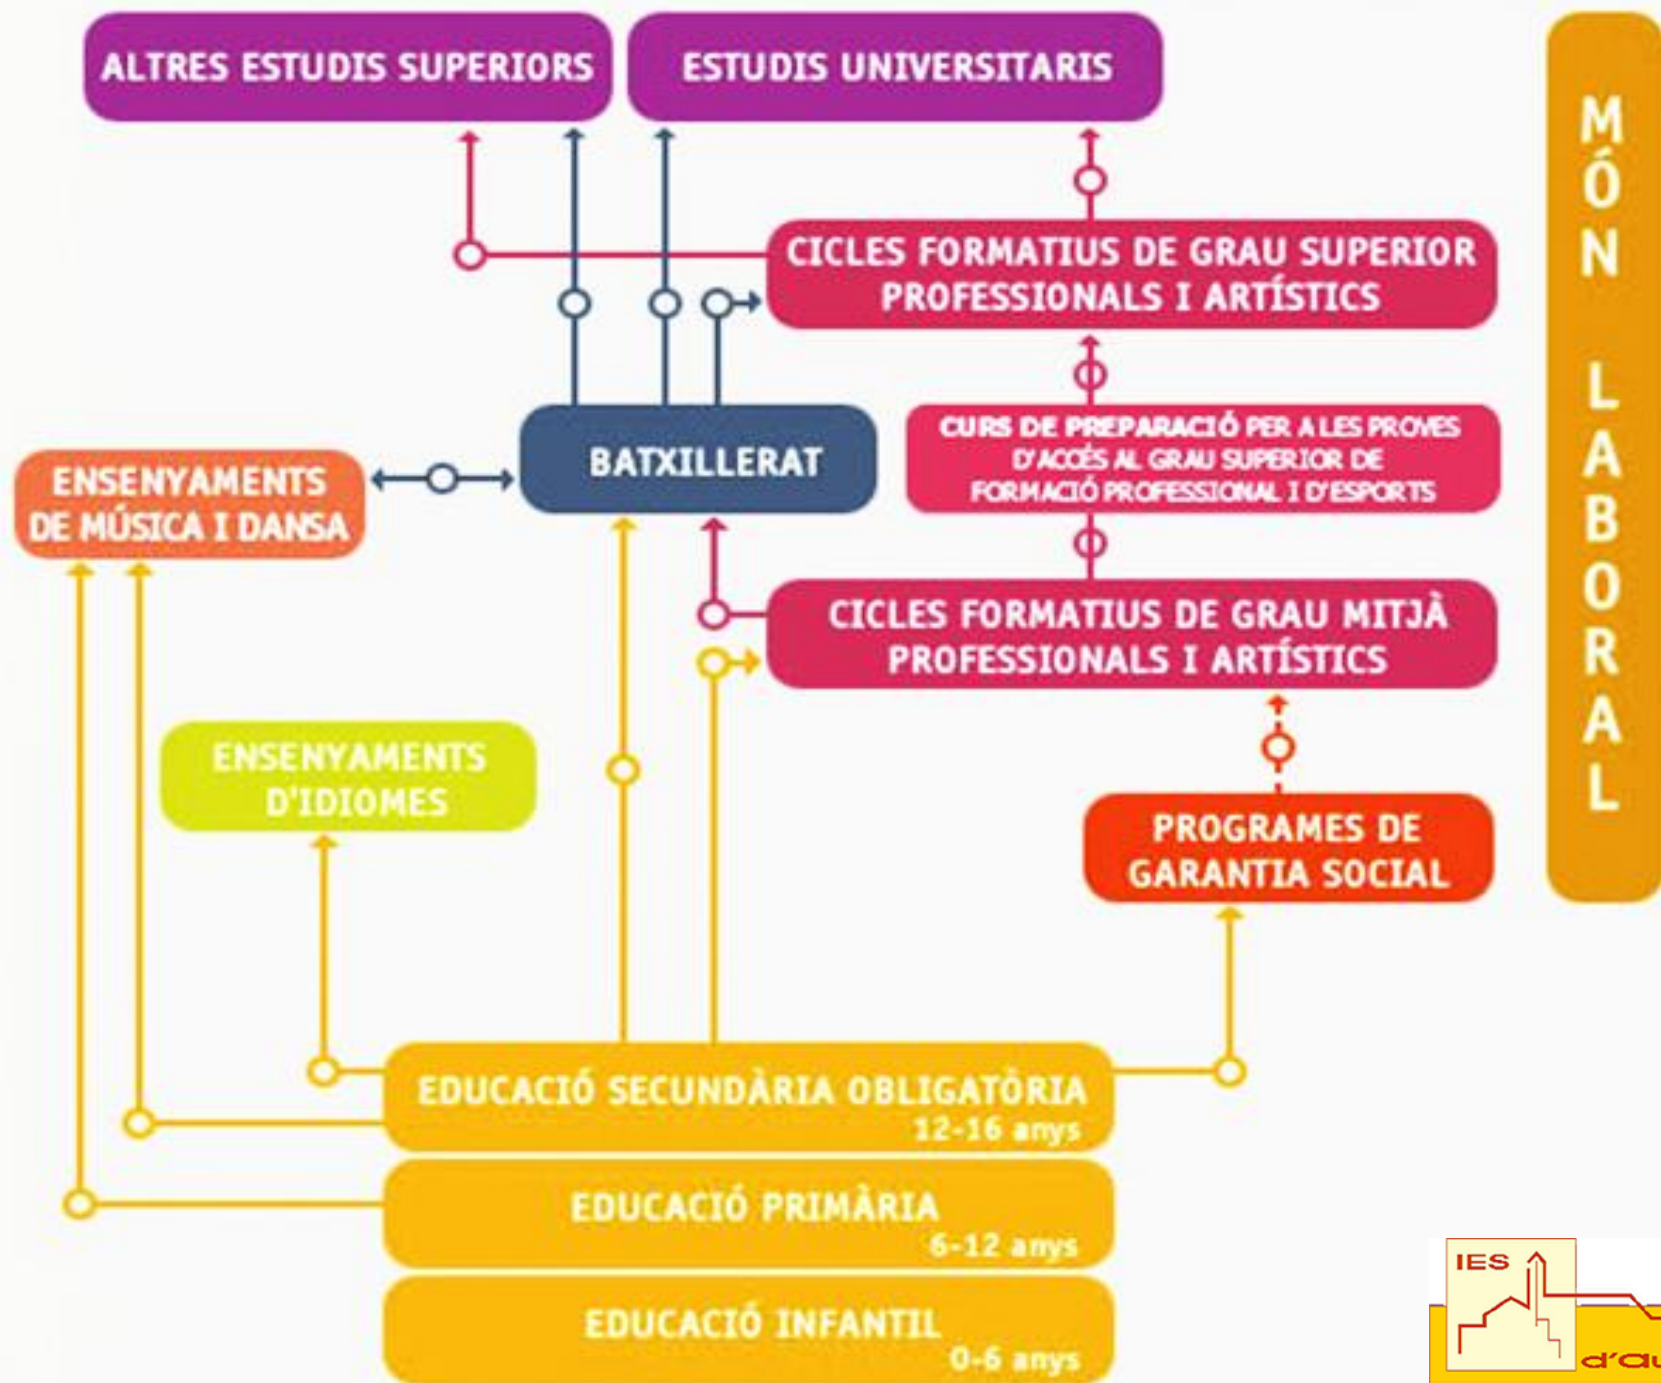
ALTRES ESTUDIS SUPERIORS

ESTUDIS UNIVERSITARIS

MÓN LABORAL

CICLES FORMATIUS DE GRAU SUPERIOR PROFESSIONALS I ARTÍSTICS

CURS DE PREPARACIÓ PER A LES PROVES D'ACCÉS AL GRAU SUPERIOR DE FORMACIÓ PROFESSIONAL I D'ESPORTS

ENSENYAMENTS DE MÚSICA I DANSA

BATXILLERAT

CICLES FORMATIUS DE GRAU MITJÀ PROFESSIONALS I ARTÍSTICS

ENSENYAMENTS D'IDIOMES

PROGRAMES DE GARANTIA SOCIAL

EDUCACIÓ SECUNDÀRIA OBLIGATÒRIA
12-16 anys

EDUCACIÓ PRIMÀRIA
6-12 anys

EDUCACIÓ INFANTIL
0-6 anys

IES
d'Au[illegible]